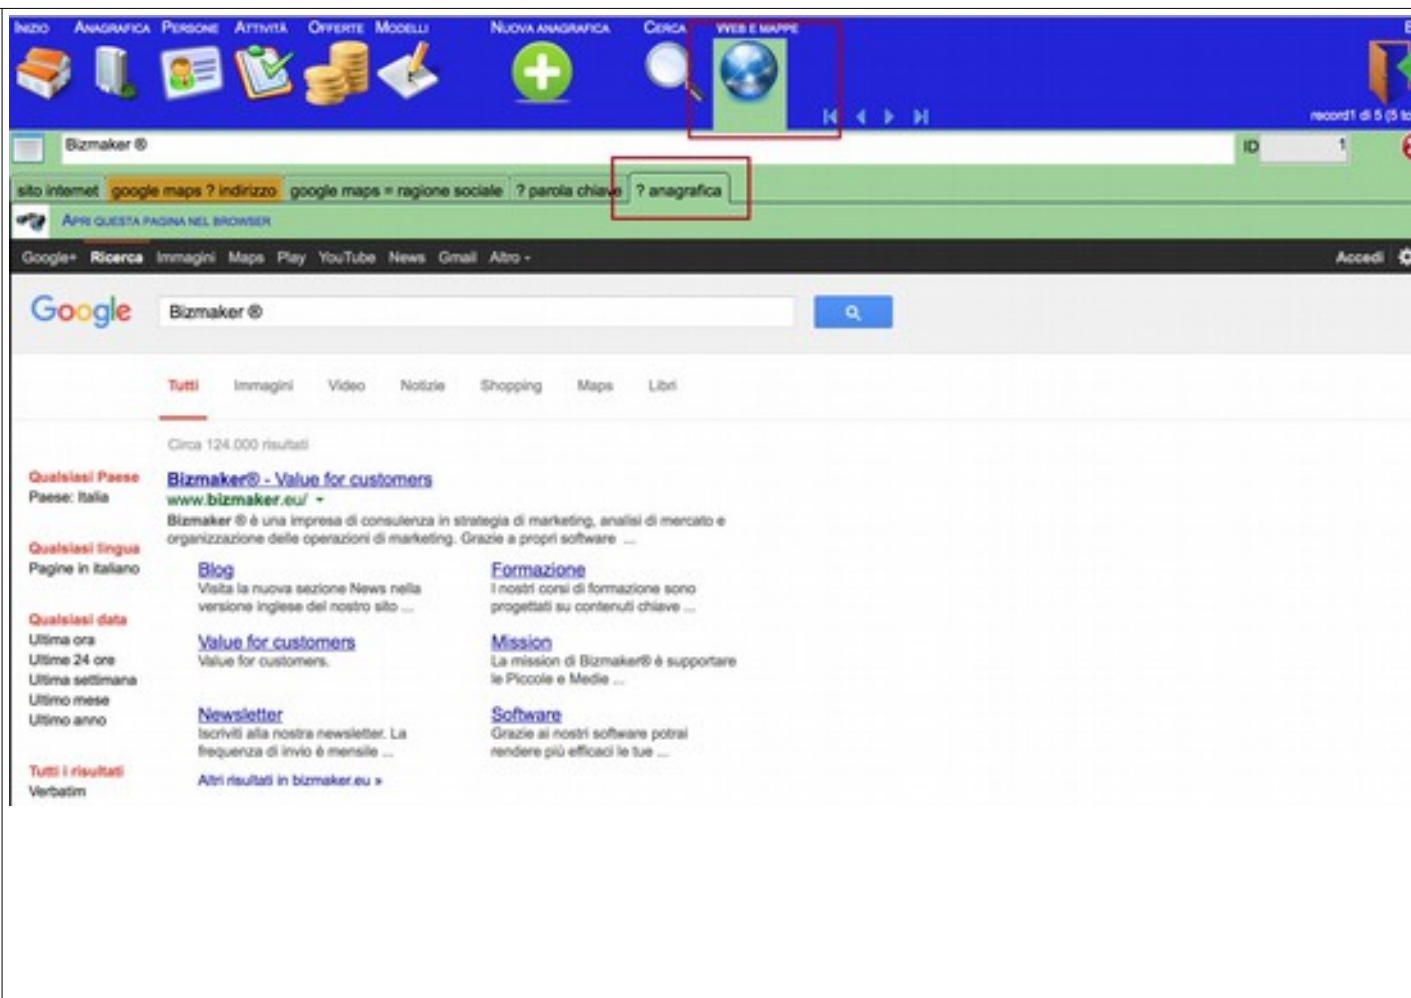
Inizio Anagrafica Persone Attività Offerte Modelli Nuova anagrafica Cerca Web e mappe

record1 di 5 (5 to

Bizmaker ®

ID 1

sito internet google maps ? indirizzo google maps = ragione sociale ? parola chiave ? anagrafica

Apri questa pagina nel browser

Google+ Ricerca Immagini Maps Play YouTube News Gmail Altro ▾ Accedi

Google Bizmaker ®

Tutti Immagini Video Notizie Shopping Maps Libri

Circa 124.000 risultati

Qualsiasi Paese
Paese: Italia

Qualsiasi lingua
Pagine in italiano

Qualsiasi data
Ultima ora
Ultime 24 ore
Ultima settimana
Ultimo mese
Ultimo anno

Tutti i risultati
Verbatim

Bizmaker® - Value for customers
www.bizmaker.eu/ ▾
Bizmaker ® è una impresa di consulenza in strategia di marketing, analisi di mercato e organizzazione delle operazioni di marketing. Grazie a propri software ...

Blog
Visita la nuova sezione News nella versione inglese del nostro sito ...

Formazione
I nostri corsi di formazione sono progettati su contenuti chiave ...

Value for customers
Value for customers.

Mission
La mission di Bizmaker® è supportare le Piccole e Medie ...

Newsletter
Iscriviti alla nostra newsletter. La frequenza di invio è mensile ...

Software
Grazie ai nostri software potrai rendere più efficaci le tue ...

Altri risultati in bizmaker.eu »